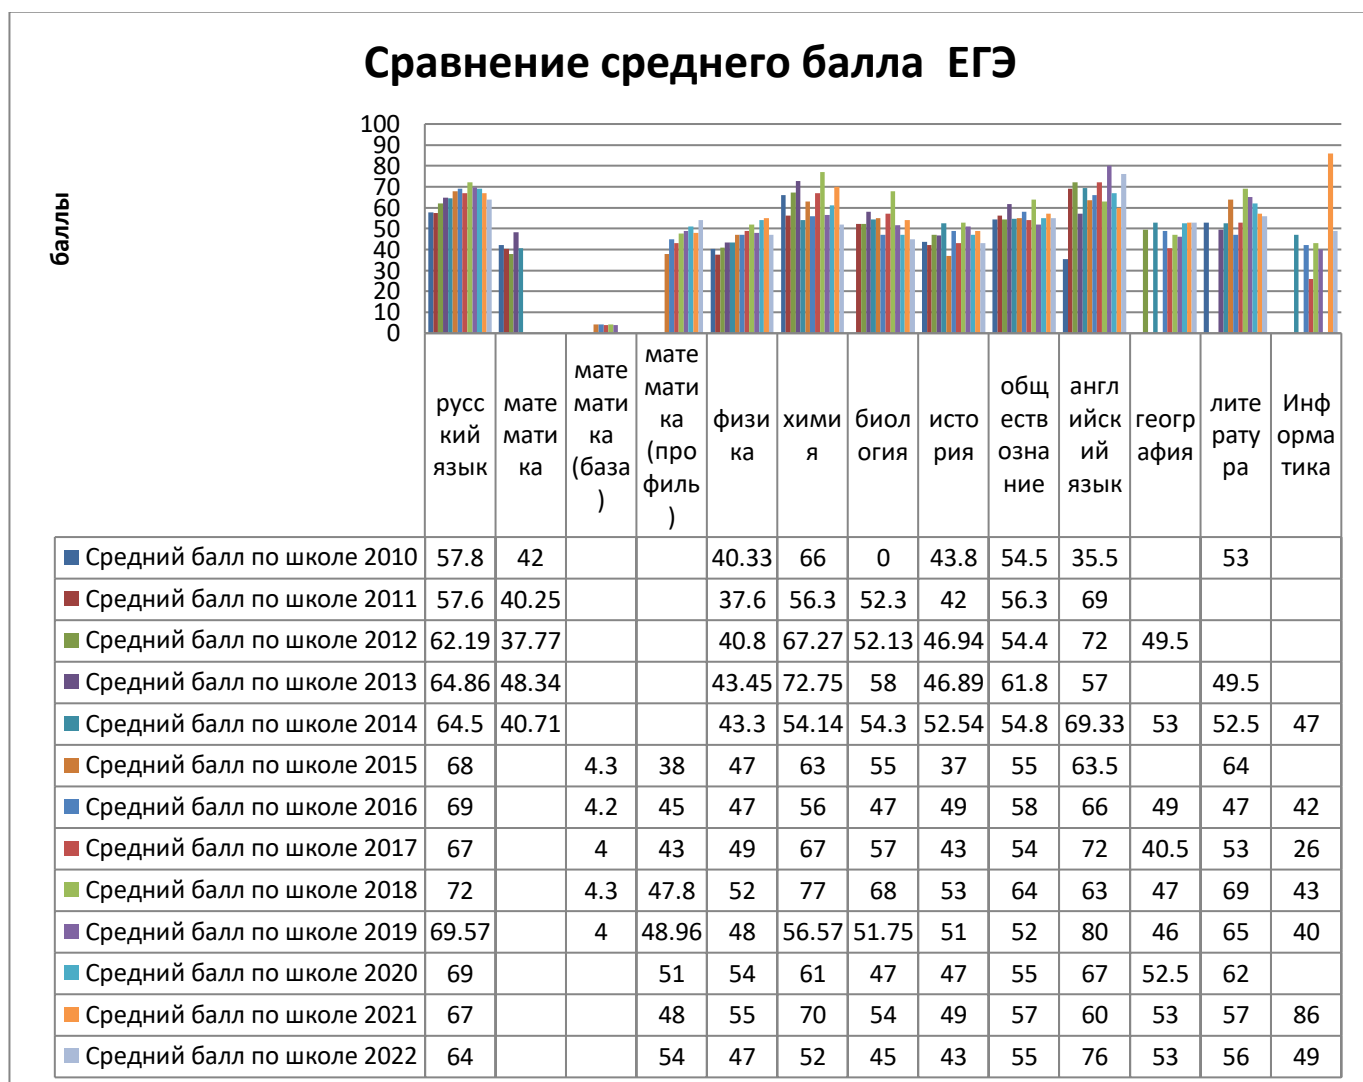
Сравнение среднего балла ЕГЭ

баллы

100
90
80
70
60
50
40
30
20
10
0

| | русский язык | математика | математика (база) | математика (профиль) | физика | химия | биология | история | обществознание | английский язык | география | литература | Информатика |
|---|---|---|---|---|---|---|---|---|---|---|---|---|---|
| Средний балл по школе 2010 | 57.8 | 42 | | | 40.33 | 66 | 0 | 43.8 | 54.5 | 35.5 | | 53 | |
| Средний балл по школе 2011 | 57.6 | 40.25 | | | 37.6 | 56.3 | 52.3 | 42 | 56.3 | 69 | | | |
| Средний балл по школе 2012 | 62.19 | 37.77 | | | 40.8 | 67.27 | 52.13 | 46.94 | 54.4 | 72 | 49.5 | | |
| Средний балл по школе 2013 | 64.86 | 48.34 | | | 43.45 | 72.75 | 58 | 46.89 | 61.8 | 57 | | 49.5 | |
| Средний балл по школе 2014 | 64.5 | 40.71 | | | 43.3 | 54.14 | 54.3 | 52.54 | 54.8 | 69.33 | 53 | 52.5 | 47 |
| Средний балл по школе 2015 | 68 | | 4.3 | 38 | 47 | 63 | 55 | 37 | 55 | 63.5 | | 64 | |
| Средний балл по школе 2016 | 69 | | 4.2 | 45 | 47 | 56 | 47 | 49 | 58 | 66 | 49 | 47 | 42 |
| Средний балл по школе 2017 | 67 | | 4 | 43 | 49 | 67 | 57 | 43 | 54 | 72 | 40.5 | 53 | 26 |
| Средний балл по школе 2018 | 72 | | 4.3 | 47.8 | 52 | 77 | 68 | 53 | 64 | 63 | 47 | 69 | 43 |
| Средний балл по школе 2019 | 69.57 | | 4 | 48.96 | 48 | 56.57 | 51.75 | 51 | 52 | 80 | 46 | 65 | 40 |
| Средний балл по школе 2020 | 69 | | | 51 | 54 | 61 | 47 | 47 | 55 | 67 | 52.5 | 62 | |
| Средний балл по школе 2021 | 67 | | | 48 | 55 | 70 | 54 | 49 | 57 | 60 | 53 | 57 | 86 |
| Средний балл по школе 2022 | 64 | | | 54 | 47 | 52 | 45 | 43 | 55 | 76 | 53 | 56 | 49 |